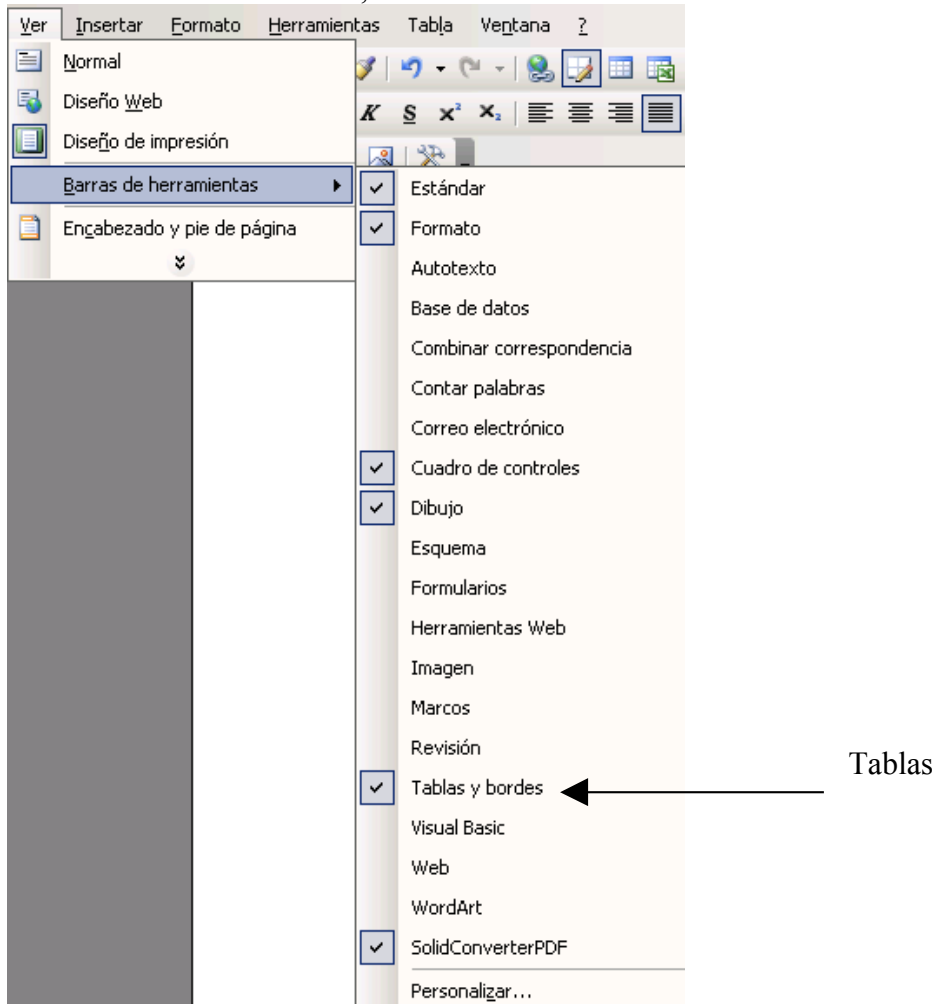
Ver Insertar Formato Herramientas Tabla Ventana ?

Normal
Diseño Web
Diseño de impresión
Barras de herramientas
Encabezado y pie de página

K S $x^2$ $x_2$

Estándar
Formato
Autotexto
Base de datos
Combinar correspondencia
Contar palabras
Correo electrónico
Cuadro de controles
Dibujo
Esquema
Formularios
Herramientas Web
Imagen
Marcos
Revisión
Tablas y bordes
Visual Basic
Web
WordArt
SolidConverterPDF
Personalizar...

Tablas